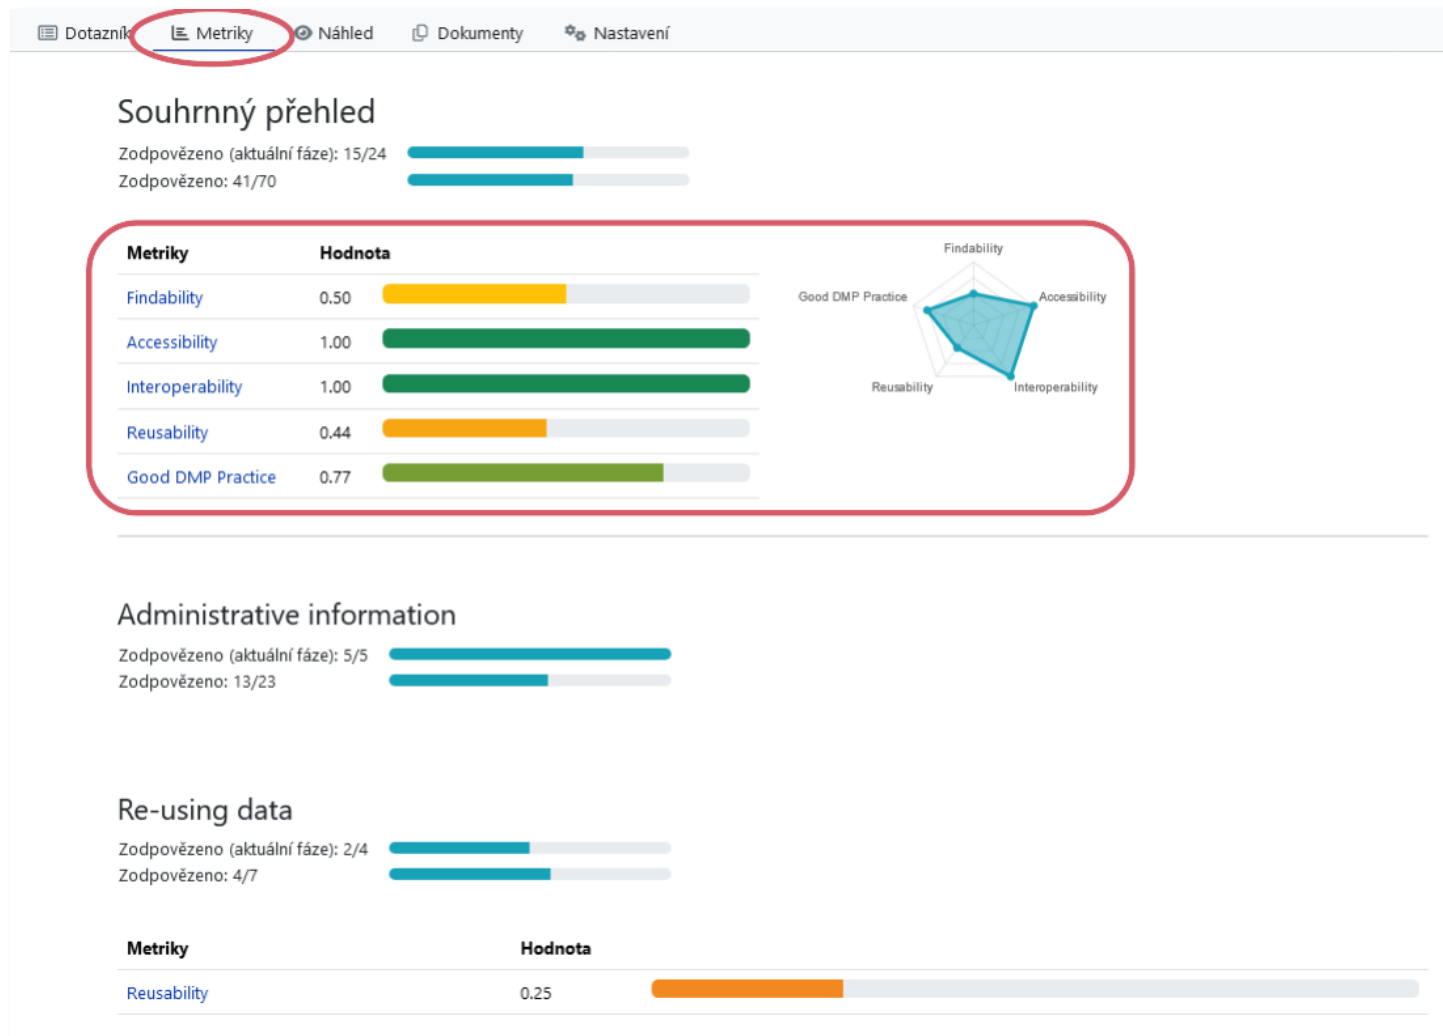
Dotazník Metriky Náhled Dokumenty Nastavení

Souhrnný přehled

Zodpovězeno (aktuální fáze): 15/24
Zodpovězeno: 41/70

| Metriky | Hodnota |
|---|---|
| Findability | 0.50 |
| Accessibility | 1.00 |
| Interoperability | 1.00 |
| Reusability | 0.44 |
| Good DMP Practice | 0.77 |

Findability
Accessibility
Interoperability
Reusability
Good DMP Practice

Administrative information

Zodpovězeno (aktuální fáze): 5/5
Zodpovězeno: 13/23

Re-using data

Zodpovězeno (aktuální fáze): 2/4
Zodpovězeno: 4/7

| Metriky | Hodnota |
|---|---|
| Reusability | 0.25 |